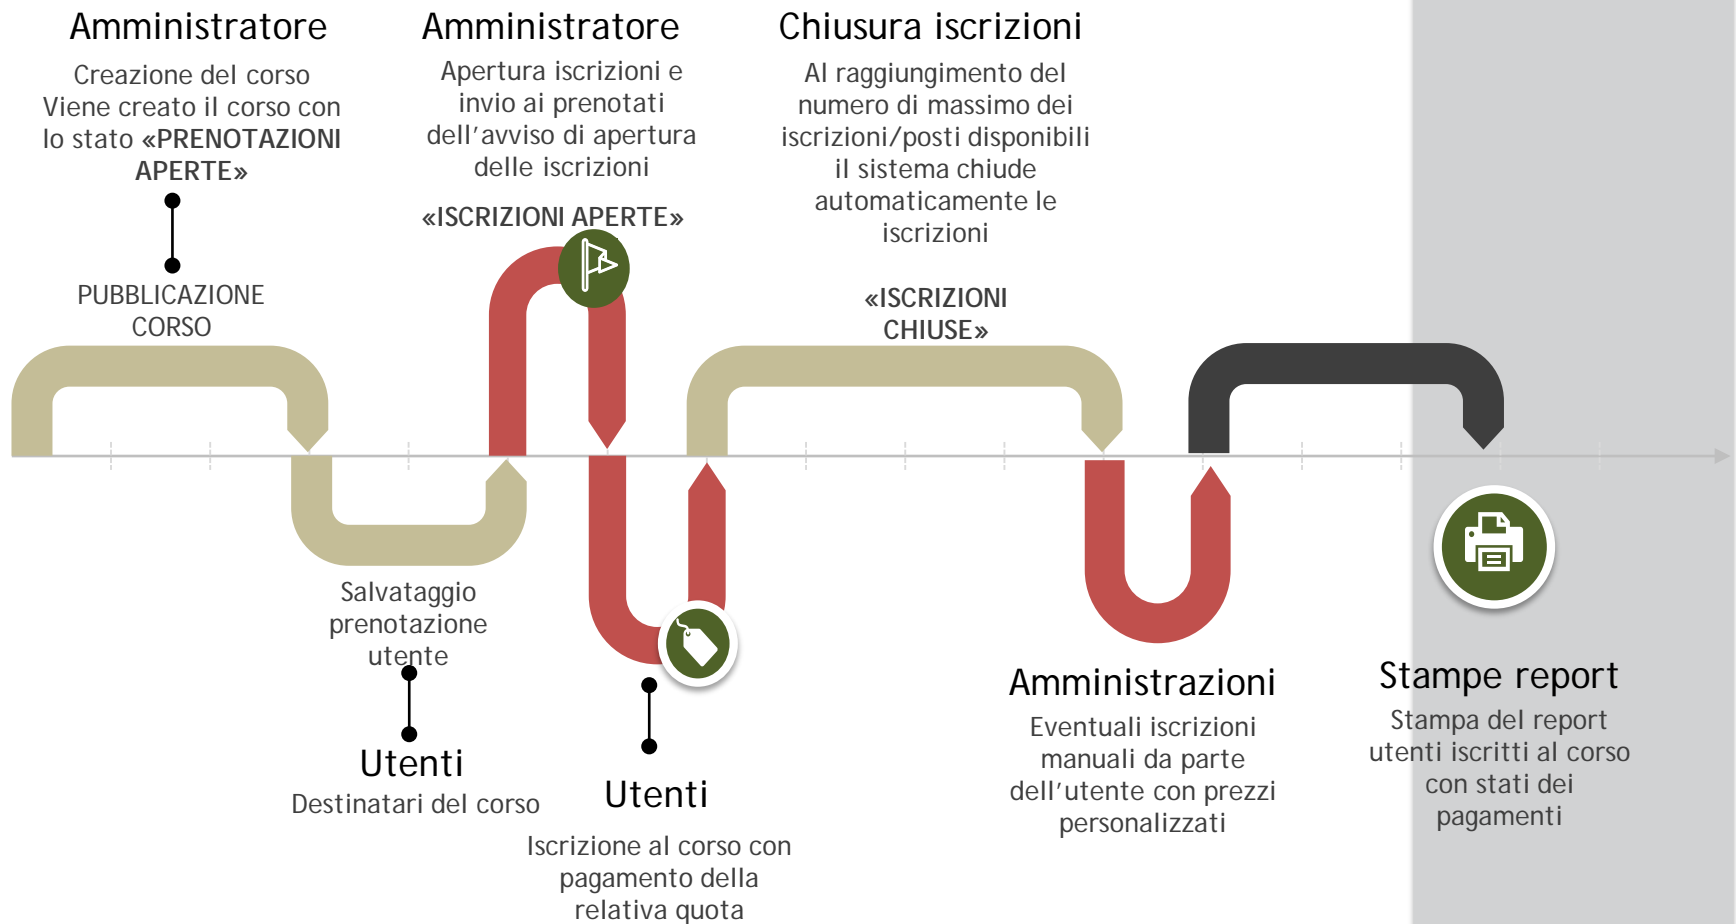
Amministratore

Creazione del corso
Viene creato il corso con lo stato «PRENOTAZIONI APERTE»

PUBBLICAZIONE CORSO

Amministratore

Apertura iscrizioni e invio ai prenotati dell'avviso di apertura delle iscrizioni

«ISCRIZIONI APERTE»

Chiusura iscrizioni

Al raggiungimento del numero di massimo dei iscrizioni/posti disponibili il sistema chiude automaticamente le iscrizioni

«ISCRIZIONI CHIUSE»

Salvataggio prenotazione utente

Utenti
Destinatari del corso

Utenti

Iscrizione al corso con pagamento della relativa quota

Amministrazioni

Eventuali iscrizioni manuali da parte dell'utente con prezzi personalizzati

Stampe report

Stampa del report utenti iscritti al corso con stati dei pagamenti